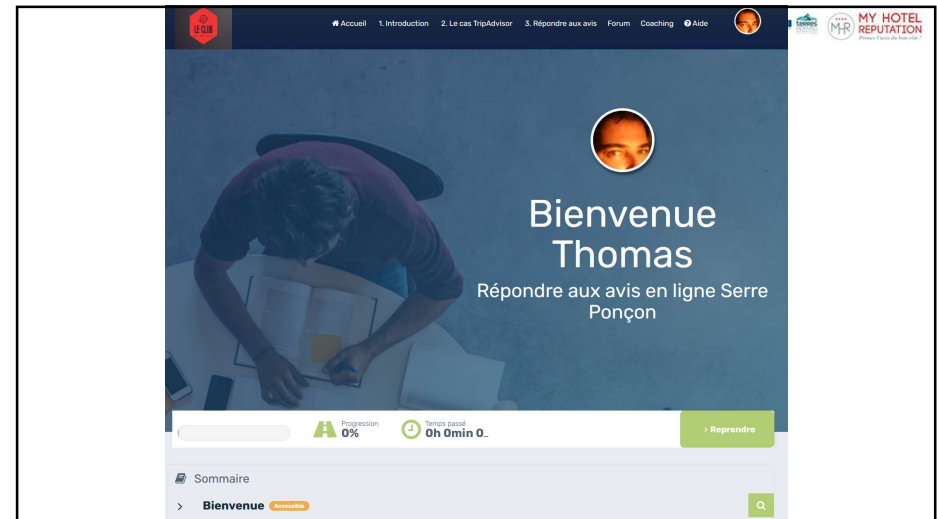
LE CLUB

Accueil 1. Introduction 2. Le cas TripAdvisor 3. Répondre aux avis Forum Coaching Aide

MY HOTEL REPUTATION
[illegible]

Bienvenue Thomas

Répondre aux avis en ligne Serre Ponçon

Progression
0%

Temps passé
0h 0min 0..

› Reprendre

Sommaire

› Bienvenue Accessible